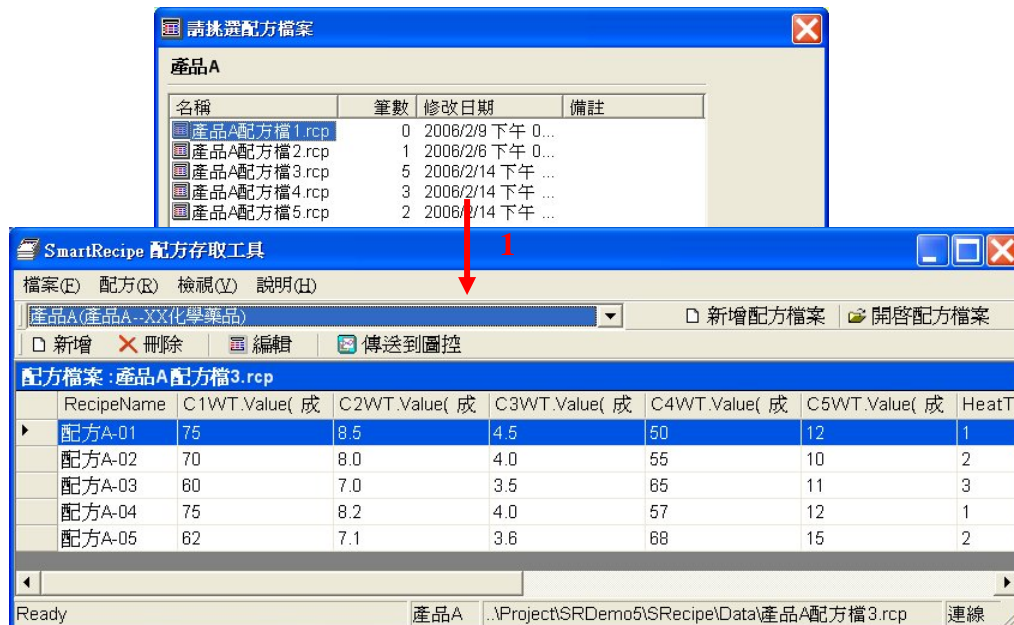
請挑選配方檔案

產品A

| 名稱 | 筆數 | 修改日期 | 備註 |
|---|---|---|---|
| 產品A配方檔1.rcp | 0 | 2006/2/9 下午 0... | |
| 產品A配方檔2.rcp | 1 | 2006/2/6 下午 0... | |
| 產品A配方檔3.rcp | 5 | 2006/2/14 下午 ... | |
| 產品A配方檔4.rcp | 3 | 2006/2/14 下午 ... | |
| 產品A配方檔5.rcp | 2 | 2006/2/14 下午 ... | |

1

SmartRecipe 配方存取工具

檔案(F) 配方(R) 檢視(V) 說明(H)

產品A(產品A--XX化學藥品)

新增配方檔案 開啓配方檔案

新增 刪除 編輯 傳送到圖控

配方檔案 :產品A配方檔3.rcp

| | RecipeName | C1WT.Value( 成 | C2WT.Value( 成 | C3WT.Value( 成 | C4WT.Value( 成 | C5WT.Value( 成 | HeatT |
|---|---|---|---|---|---|---|---|
| ▸ | 配方A-01 | 75 | 8.5 | 4.5 | 50 | 12 | 1 |
| | 配方A-02 | 70 | 8.0 | 4.0 | 55 | 10 | 2 |
| | 配方A-03 | 60 | 7.0 | 3.5 | 65 | 11 | 3 |
| | 配方A-04 | 75 | 8.2 | 4.0 | 57 | 12 | 1 |
| | 配方A-05 | 62 | 7.1 | 3.6 | 68 | 15 | 2 |

Ready 產品A ..\Project\SRDemo5\SRecipe\Data\產品A配方檔3.rcp 連線